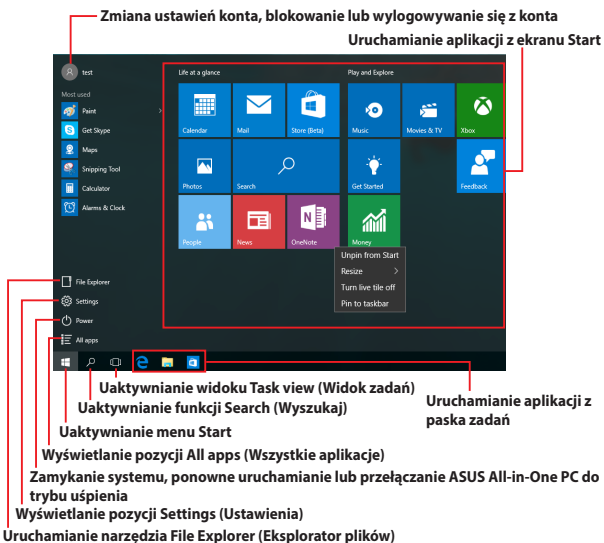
Zmiana ustawień konta, blokowanie lub wylogowywanie się z konta

Uruchamianie aplikacji z ekranu Start

test

Most used

Paint

Get Skype

Maps

Snipping Tool

Calculator

Alarms & Clock

Life at a glance

Calendar

Mail

Store (Beta)

Photos

Search

People

News

OneNote

Play and Explore

Music

Movies & TV

Xbox

Get Started

Feedback

Money

Unpin from Start

Resize

Turn live tile off

Pin to taskbar

File Explorer

Settings

Power

All apps

Uaktywnianie widoku Task view (Widok zadań)

Uaktywnianie funkcji Search (Wyszukaj)

Uaktywnianie menu Start

Uruchamianie aplikacji z paska zadań

Wyświetlanie pozycji All apps (Wszystkie aplikacje)

Zamykanie systemu, ponowne uruchamianie lub przełączanie ASUS All-in-One PC do trybu uśpienia

Wyświetlanie pozycji Settings (Ustawienia)

Uruchamianie narzędzia File Explorer (Eksplorator plików)